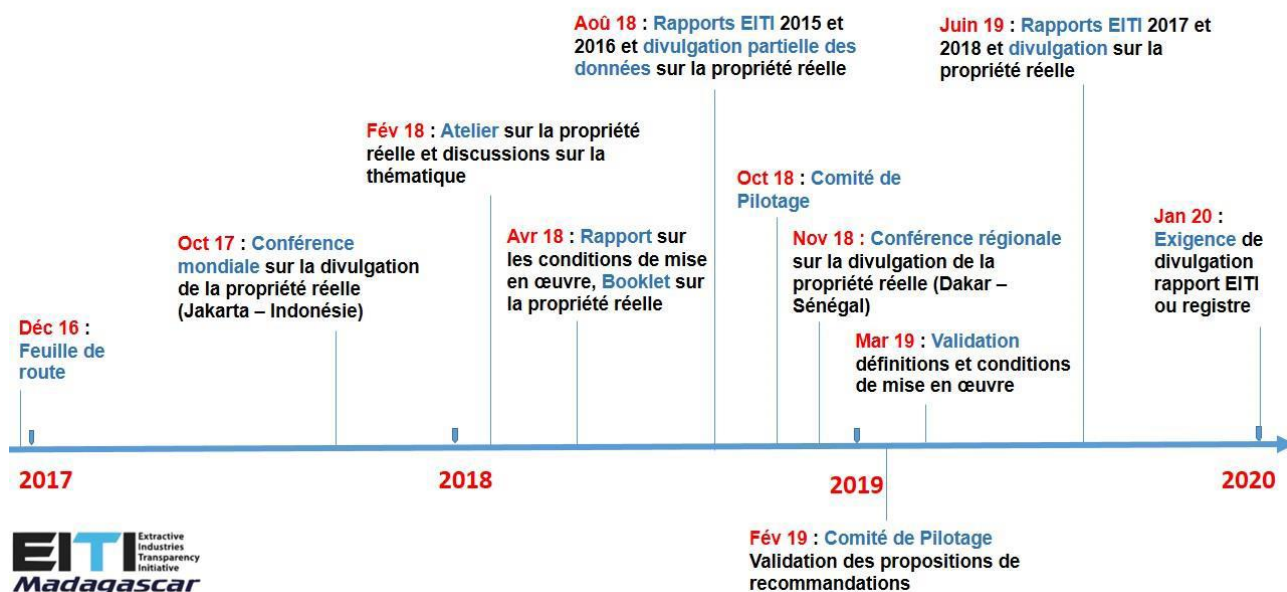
Aoû 18 : Rapports EITI 2015 et 2016 et divulgation partielle des données sur la propriété réelle

Juin 19 : Rapports EITI 2017 et 2018 et divulgation sur la propriété réelle

Fév 18 : Atelier sur la propriété réelle et discussions sur la thématique

Oct 18 : Comité de Pilotage

Oct 17 : Conférence mondiale sur la divulgation de la propriété réelle (Jakarta – Indonésie)

Avr 18 : Rapport sur les conditions de mise en œuvre, Booklet sur la propriété réelle

Nov 18 : Conférence régionale sur la divulgation de la propriété réelle (Dakar – Sénégal)

Jan 20 : Exigence de divulgation rapport EITI ou registre

Déc 16 : Feuille de route

Mar 19 : Validation définitions et conditions de mise en œuvre

2017

2018

2019

2020

Fév 19 : Comité de Pilotage
Validation des propositions de recommandations

EITI Extractive Industries Transparency Initiative
Madagascar